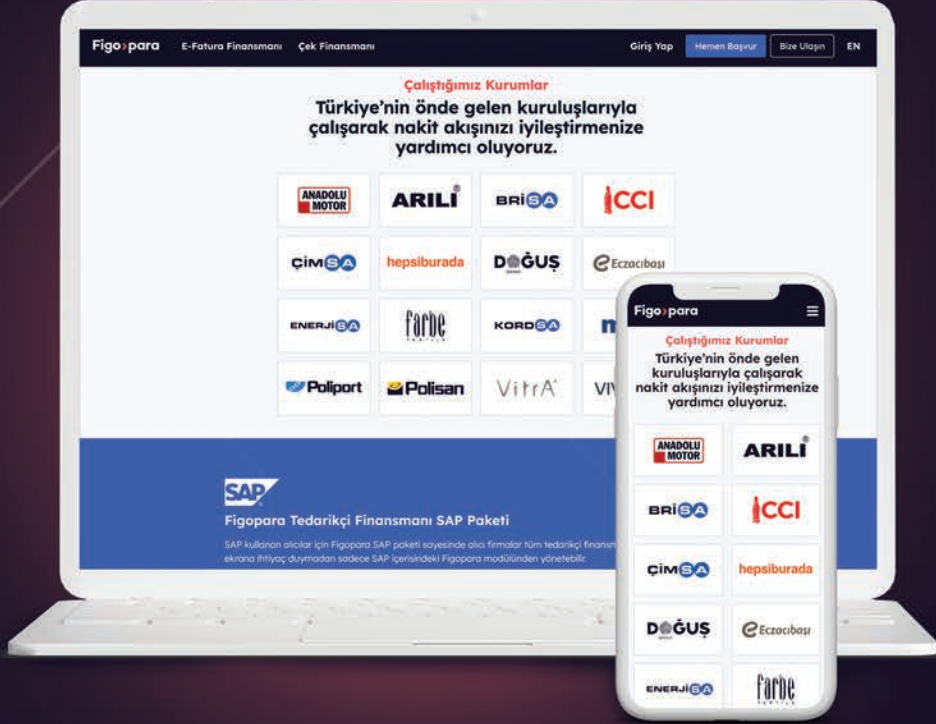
Figo›para E-Fatura Finansmanı Çek Finansmanı Giriş Yap Hemen Başvur Bize Ulaşın EN

Çalıştığımız Kurumlar

Türkiye'nin önde gelen kuruluşlarıyla çalışarak nakit akışınızı iyileştirmenize yardımcı oluyoruz.

ANADOLU MOTOR
ARILI
BRISA
CCI
ÇİMSA
hepsiburada
DOĞUŞ
Eczacıbaşı
ENERJİSA
farbe
KORDSA
Poliport
Polisan
VitrA
VI

SAP

Figopara Tedarikçi Finansmanı SAP Paketi

SAP kullanan alıcılar için Figopara SAP paketi sayesinde alıcı firmalar tüm tedarikçi finansm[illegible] ekrana ihtiyaç duymadan sadece SAP içerisindeki Figopara modülünden yönetebilir.

Figo›para

Çalıştığımız Kurumlar

Türkiye'nin önde gelen kuruluşlarıyla çalışarak nakit akışınızı iyileştirmenize yardımcı oluyoruz.

ANADOLU MOTOR
ARILI
BRISA
CCI
ÇİMSA
hepsiburada
DOĞUŞ
Eczacıbaşı
ENERJİSA
farbe